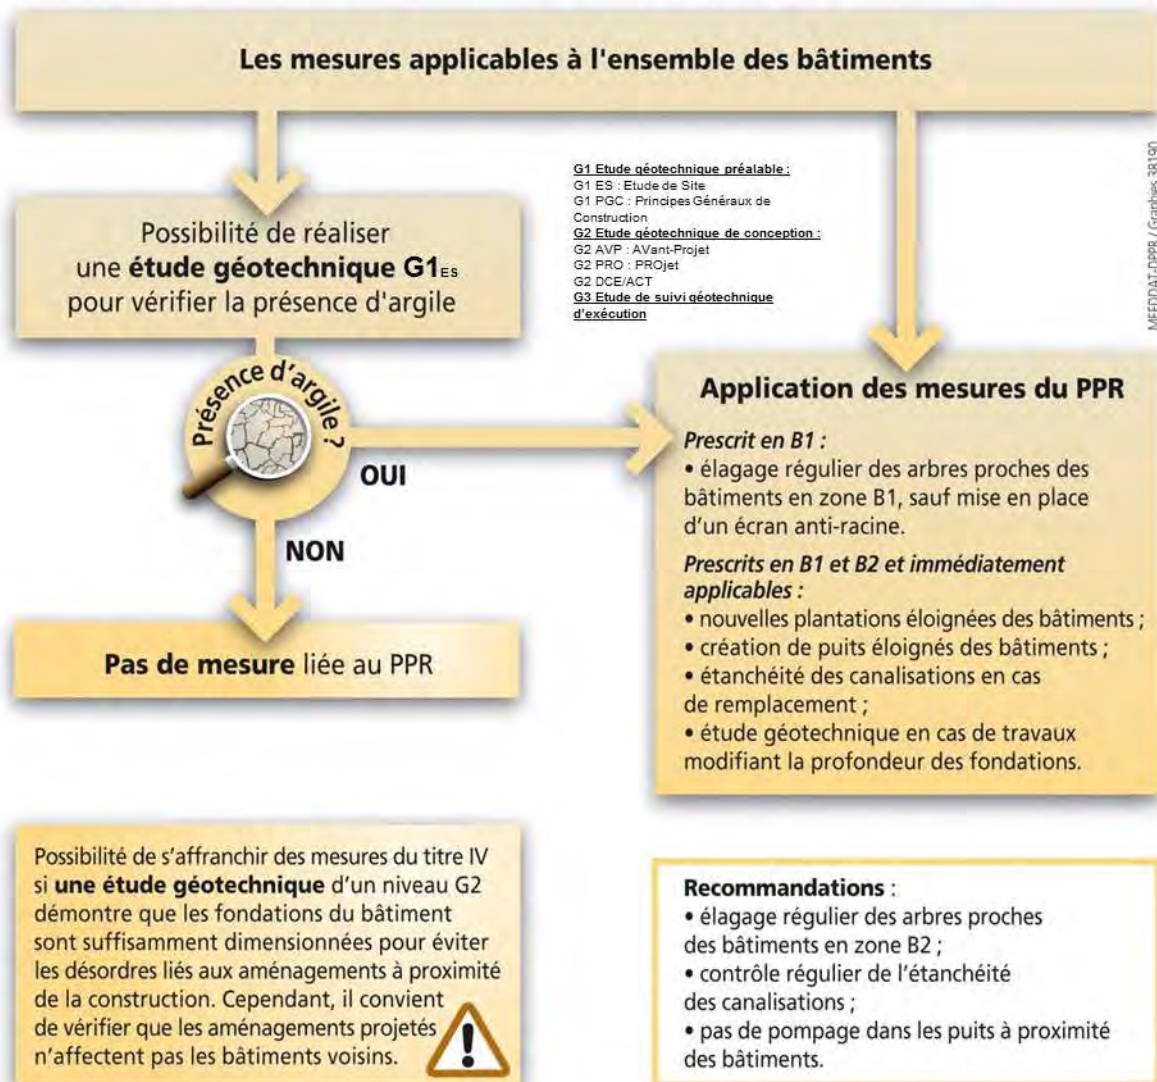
Les mesures applicables à l'ensemble des bâtiments

MEEDDAT-DPPR / Graphies 38190

Possibilité de réaliser une **étude géotechnique G1**$_{ES}$ pour vérifier la présence d'argile

G1 Etude géotechnique préalable :
G1 ES : Etude de Site
G1 PGC : Principes Généraux de Construction
G2 Etude géotechnique de conception :
G2 AVP : AVant-Projet
G2 PRO : PROjet
G2 DCE/ACT
G3 Etude de suivi géotechnique d'exécution

Présence d'argile ?

OUI

NON

Application des mesures du PPR

Prescrit en B1 :
• élagage régulier des arbres proches des bâtiments en zone B1, sauf mise en place d'un écran anti-racine.

Prescrits en B1 et B2 et immédiatement applicables :
• nouvelles plantations éloignées des bâtiments ;
• création de puits éloignés des bâtiments ;
• étanchéité des canalisations en cas de remplacement ;
• étude géotechnique en cas de travaux modifiant la profondeur des fondations.

**Pas de mesure** liée au PPR

Possibilité de s'affranchir des mesures du titre IV si **une étude géotechnique** d'un niveau G2 démontre que les fondations du bâtiment sont suffisamment dimensionnées pour éviter les désordres liés aux aménagements à proximité de la construction. Cependant, il convient de vérifier que les aménagements projetés n'affectent pas les bâtiments voisins.

**Recommandations** :
• élagage régulier des arbres proches des bâtiments en zone B2 ;
• contrôle régulier de l'étanchéité des canalisations ;
• pas de pompage dans les puits à proximité des bâtiments.